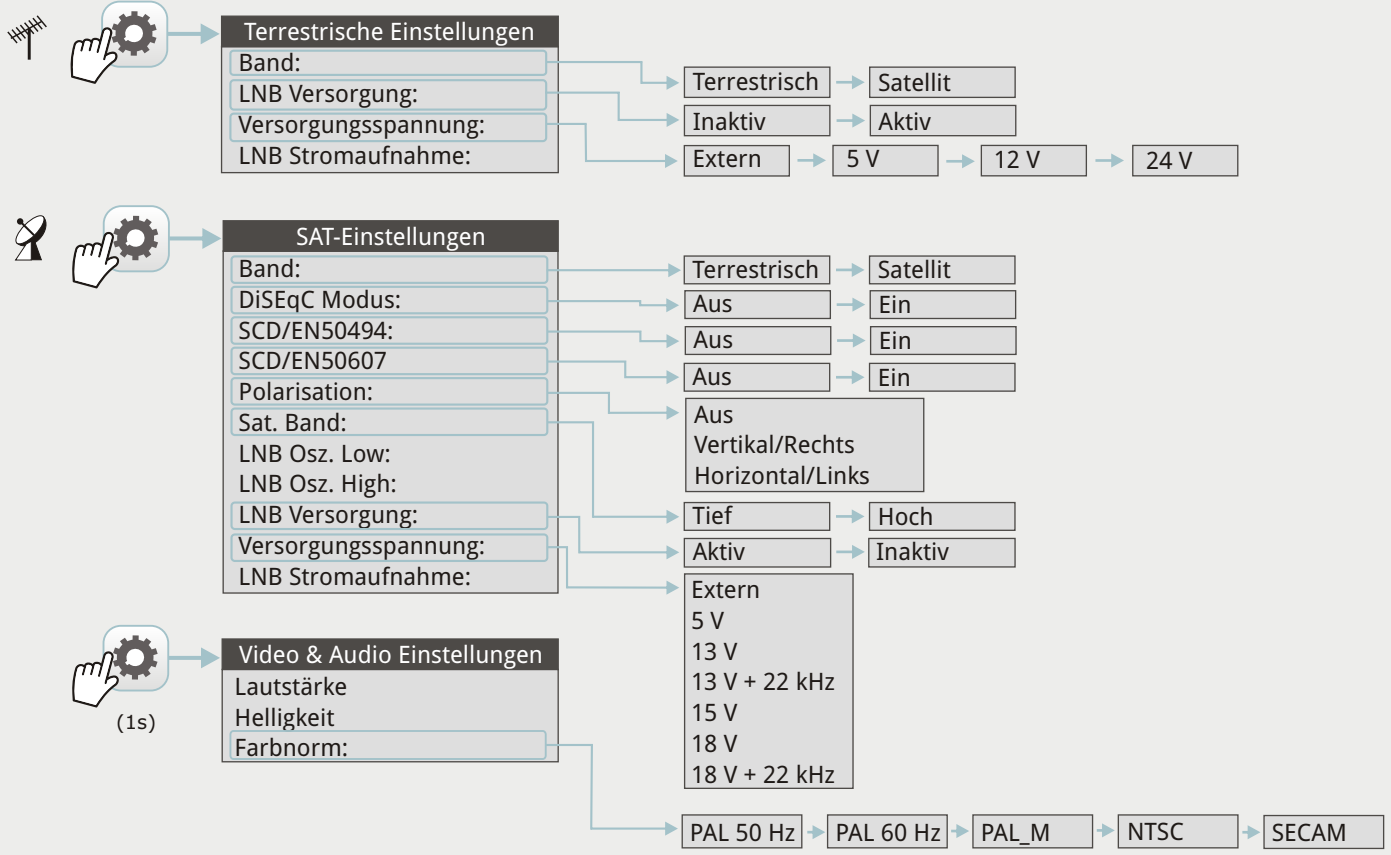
Terrestrische Einstellungen
Band:
LNB Versorgung:
Versorgungsspannung:
LNB Stromaufnahme:

Terrestrisch → Satellit
Inaktiv → Aktiv
Extern → 5 V → 12 V → 24 V

SAT-Einstellungen
Band:
DiSEqC Modus:
SCD/EN50494:
SCD/EN50607
Polarisation:
Sat. Band:
LNB Osz. Low:
LNB Osz. High:
LNB Versorgung:
Versorgungsspannung:
LNB Stromaufnahme:

Terrestrisch → Satellit
Aus → Ein
Aus → Ein
Aus → Ein
Aus
Vertikal/Rechts
Horizontal/Links
Tief → Hoch
Aktiv → Inaktiv
Extern
5 V
13 V
13 V + 22 kHz
15 V
18 V
18 V + 22 kHz

(1s)

Video & Audio Einstellungen
Lautstärke
Helligkeit
Farbnorm:

PAL 50 Hz → PAL 60 Hz → PAL_M → NTSC → SECAM